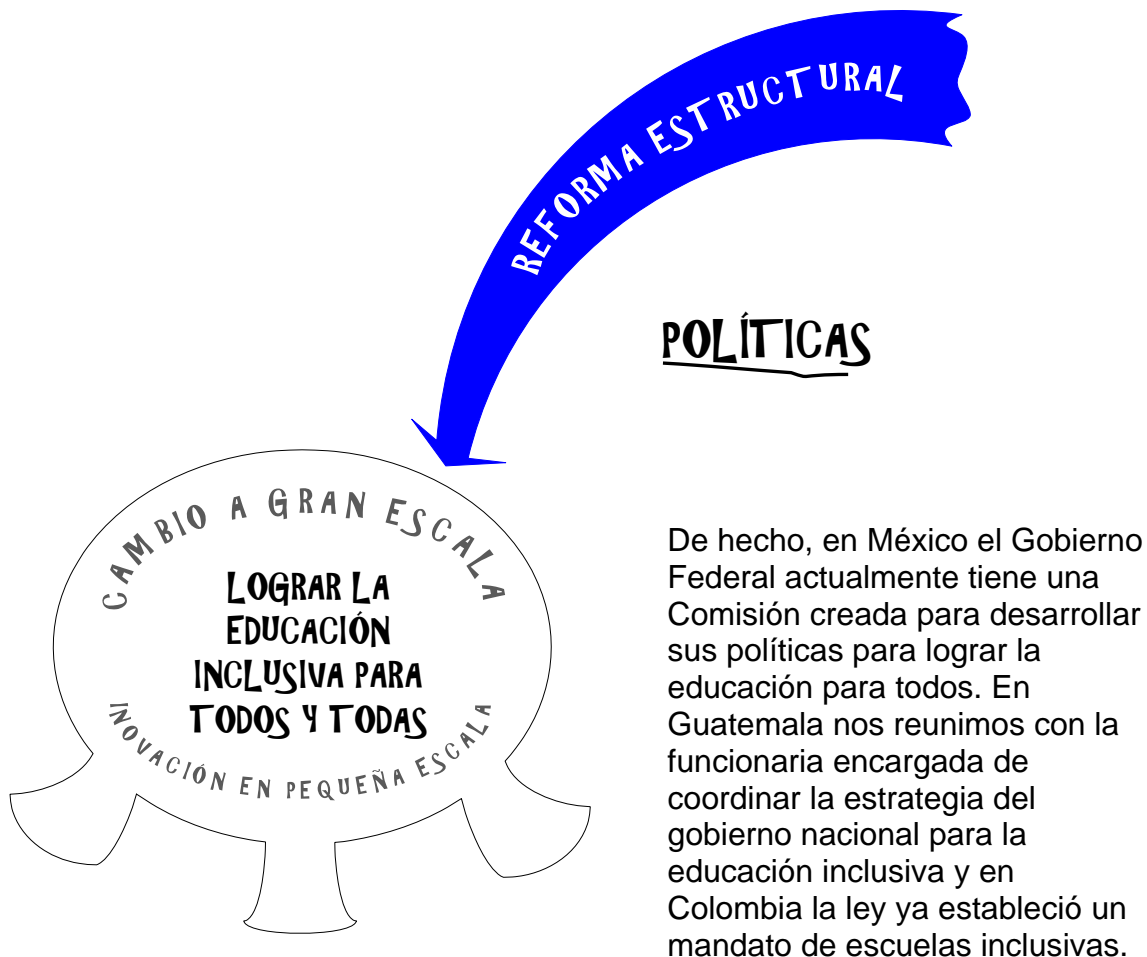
REFORMA ESTRUCTURAL

POLÍTICAS

CAMBIO A GRAN ESCALA

LOGRAR LA EDUCACIÓN INCLUSIVA PARA TODOS Y TODAS

INOVACIÓN EN PEQUEÑA ESCALA

De hecho, en México el Gobierno Federal actualmente tiene una Comisión creada para desarrollar sus políticas para lograr la educación para todos. En Guatemala nos reunimos con la funcionaria encargada de coordinar la estrategia del gobierno nacional para la educación inclusiva y en Colombia la ley ya estableció un mandato de escuelas inclusivas.